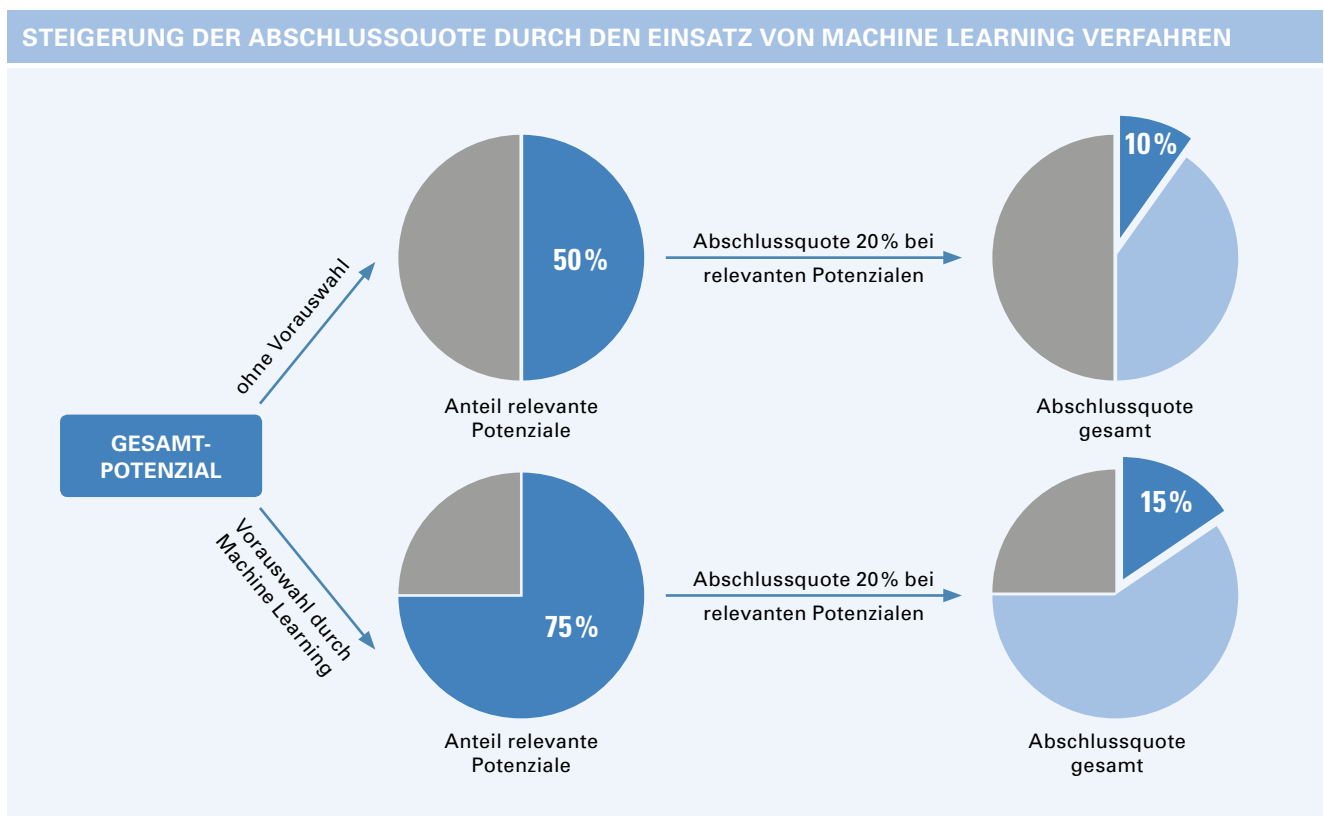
STEIGERUNG DER ABSCHLUSSQUOTE DURCH DEN EINSATZ VON MACHINE LEARNING VERFAHREN

GESAMT-POTENZIAL

ohne Vorauswahl

50 %

Anteil relevante Potenziale

Abschlussquote 20 % bei relevanten Potenzialen

10 %

Abschlussquote gesamt

Vorauswahl durch Machine Learning

75 %

Anteil relevante Potenziale

Abschlussquote 20 % bei relevanten Potenzialen

15 %

Abschlussquote gesamt